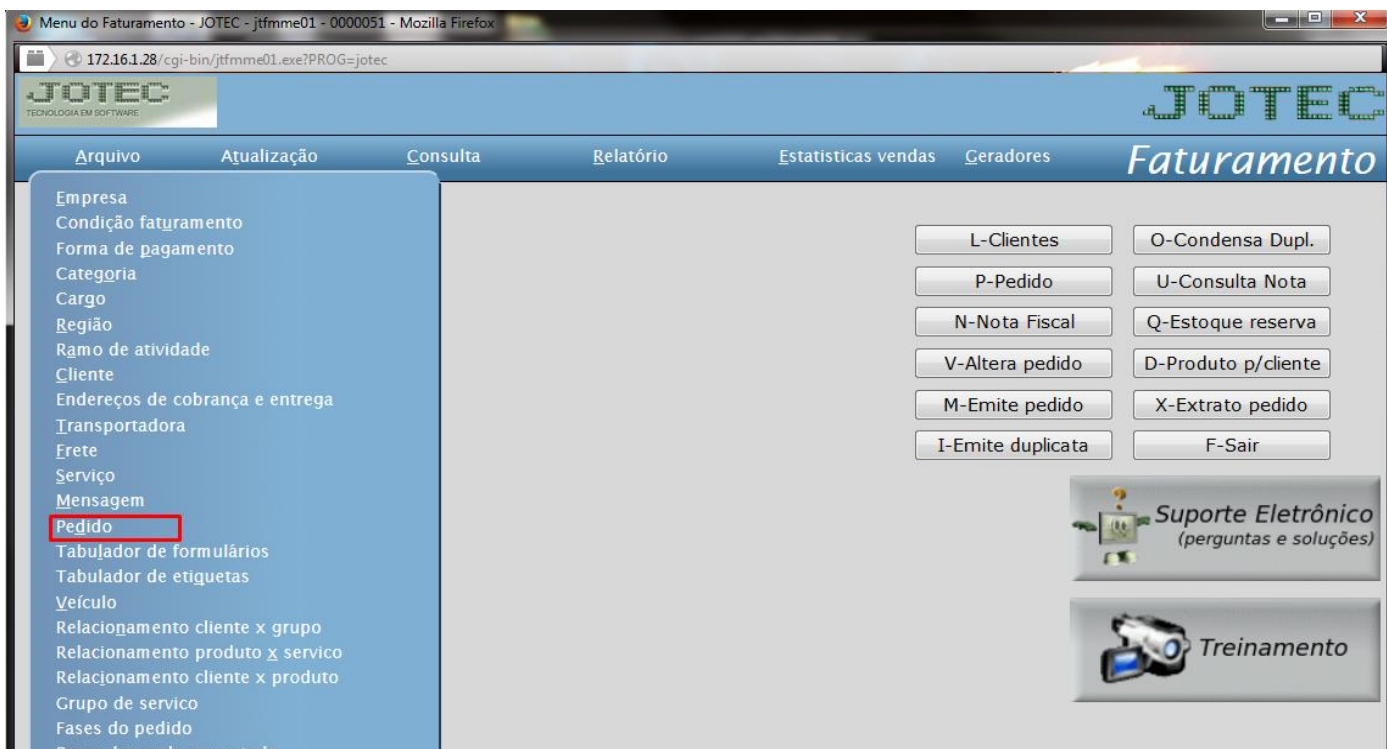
Menu do Faturamento - JOTEC - jtfmme01 - 0000051 - Mozilla Firefox

172.16.1.28/cgi-bin/jtfmme01.exe?PROG=jotec

JOTEC
TECNOLOGIA EM SOFTWARE

JOTEC

Arquivo Atualização Consulta Relatório Estatisticas vendas Geradores Faturamento

Empresa
Condição faturamento
Forma de pagamento
Categoria
Cargo
Região
Ramo de atividade
Cliente
Endereços de cobrança e entrega
Transportadora
Frete
Serviço
Mensagem
Pedido
Tabulador de formulários
Tabulador de etiquetas
Veículo
Relacionamento cliente x grupo
Relacionamento produto x servico
Relacionamento cliente x produto
Grupo de servico
Fases do pedido
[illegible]

L-Clientes
O-Condensa Dupl.
P-Pedido
U-Consulta Nota
N-Nota Fiscal
Q-Estoque reserva
V-Altera pedido
D-Produto p/cliente
M-Emite pedido
X-Extrato pedido
I-Emite duplicata
F-Sair

Suporte Eletrônico
(perguntas e soluções)

Treinamento